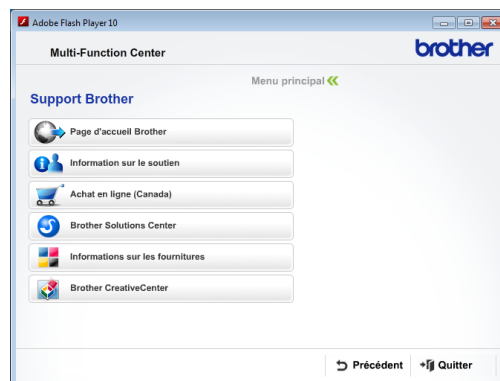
Adobe Flash Player 10

Multi-Function Center

brother

Menu principal

Support Brother

Page d'accueil Brother

Information sur le soutien

Achat en ligne (Canada)

Brother Solutions Center

Informations sur les fournitures

Brother CreativeCenter

Précédent

Quitter